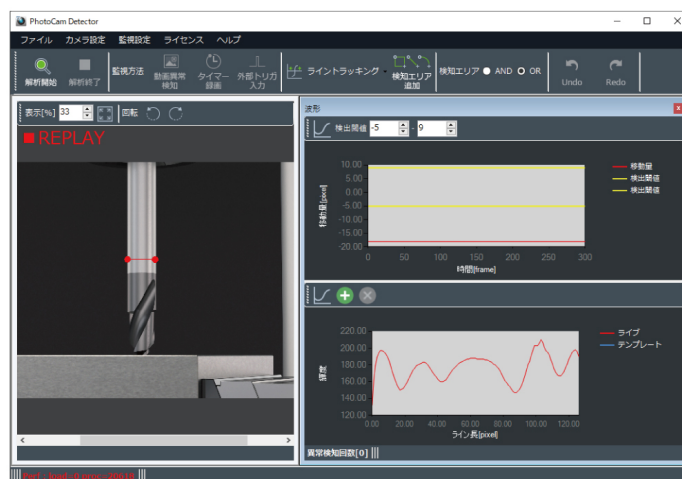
PhotoCam Detector

ファイル カメラ設定 監視設定 ライセンス ヘルプ

解析開始 解析終了 監視方法 動画異常検知 タイマー録画 外部トリガ入力 ライントラッキング 検知エリア追加 検知エリア AND OR Undo Redo

表示[%] 33 回転

REPLAY

波形

検出閾値 -5 9

| 10.00 |
|---|
| 5.00 |
| 0.00 |
| -5.00 |
| -10.00 |
| -15.00 |
| -20.00 |

移動量[pixel]

0 50 100 150 200 250 300

時間[frame]

移動量
検出閾値
検出閾値

220.00
200.00
180.00
160.00
140.00
120.00

輝度

0.00 20.00 40.00 60.00 80.00 100.00 120.00

ライン長[pixel]

ライブ
テンプレート

異常検知回数[0]

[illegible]